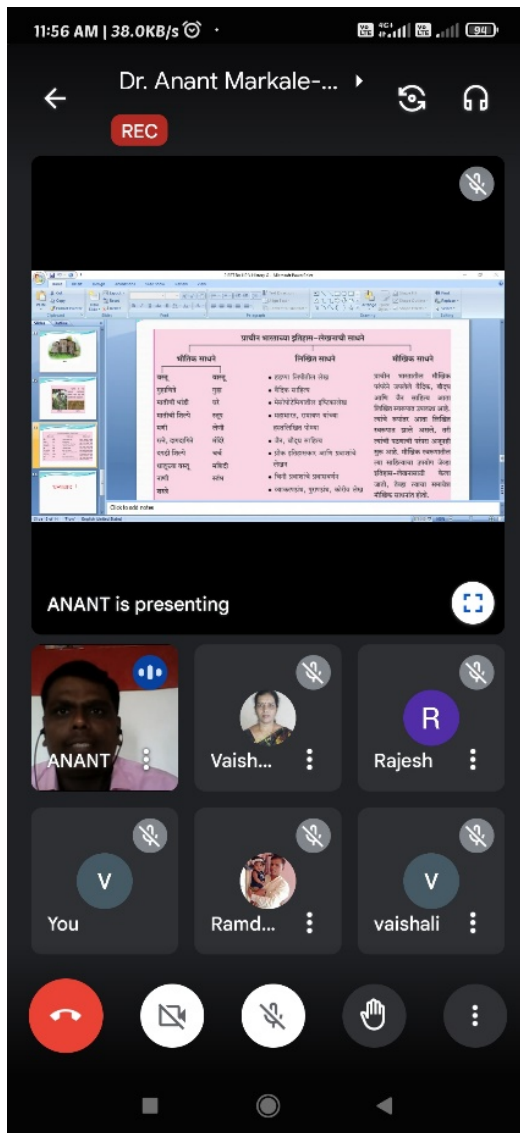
11:56 AM | 38.0KB/s

94

Dr. Anant Markale-...

REC

प्राचीन भारताच्या इतिहास-लेखनाची साधने

भौतिक साधने

लिखित साधने

मौखिक साधने

वास्तू

वस्तू

मुद्रा

स्तूप

लेणी

मंदिरे

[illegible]

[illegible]

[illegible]

वैदिक साहित्य

जैन, बौद्ध साहित्य

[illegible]

Click to add notes

ANANT is presenting

ANANT

Vaish...

R

Rajesh

V

You

Ramd...

V

vaishali